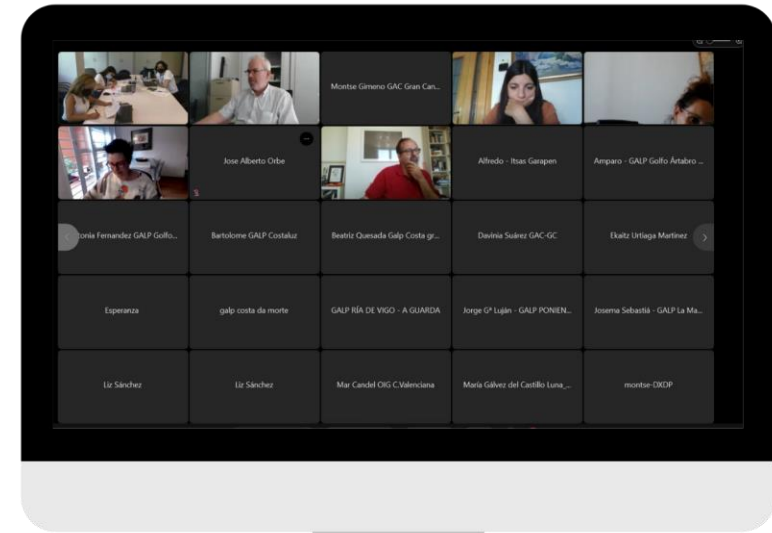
Montse Gimeno GAC Gran Can...

Jose Alberto Orbe

Alfredo - Itsas Garapen

Amparo - GALP Golfo Ártabro ...

tonia Fernandez GALP Golfo...

Bartolome GALP Costaluz

Beatriz Quesada Galp Costa gr...

Davinia Suárez GAC-GC

Ekaitz Urtiaga Martinez

Esperanza

galp costa da morte

GALP RÍA DE VIGO - A GUARDA

Jorge Gª Luján - GALP PONIEN...

Josema Sebastiá - GALP La Ma...

Liz Sánchez

Liz Sánchez

Mar Candel OIG C.Valenciana

María Gálvez del Castillo Luna_...

montse-OXDP